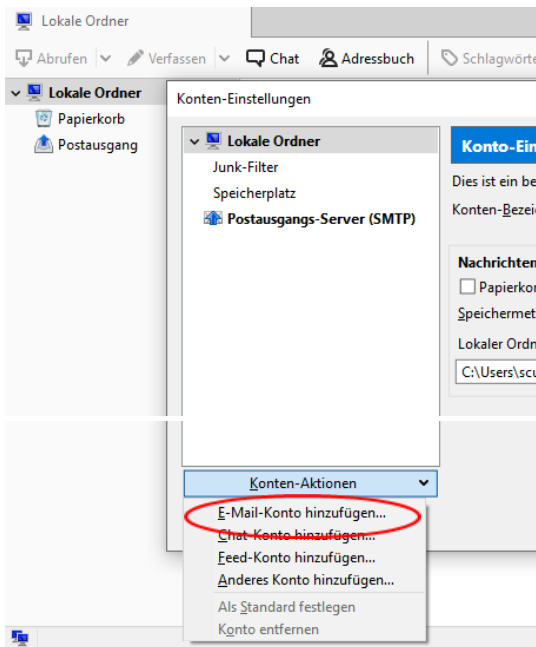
Lokale Ordner

Abrufen | Verfassen | Chat | Adressbuch | Schlagwörte

Lokale Ordner
Papierkorb
Postausgang

Konten-Einstellungen

Lokale Ordner
Junk-Filter
Speicherplatz
Postausgangs-Server (SMTP)

Konto-Ein
Dies ist ein be
Konten-Bezeic

Nachrichten
Papierkor
Speichermet
Lokaler Ordn
C:\Users\scu

Konten-Aktionen

E-Mail-Konto hinzufügen...
Chat-Konto hinzufügen...
Feed-Konto hinzufügen...
Anderes Konto hinzufügen...
Als Standard festlegen
Konto entfernen